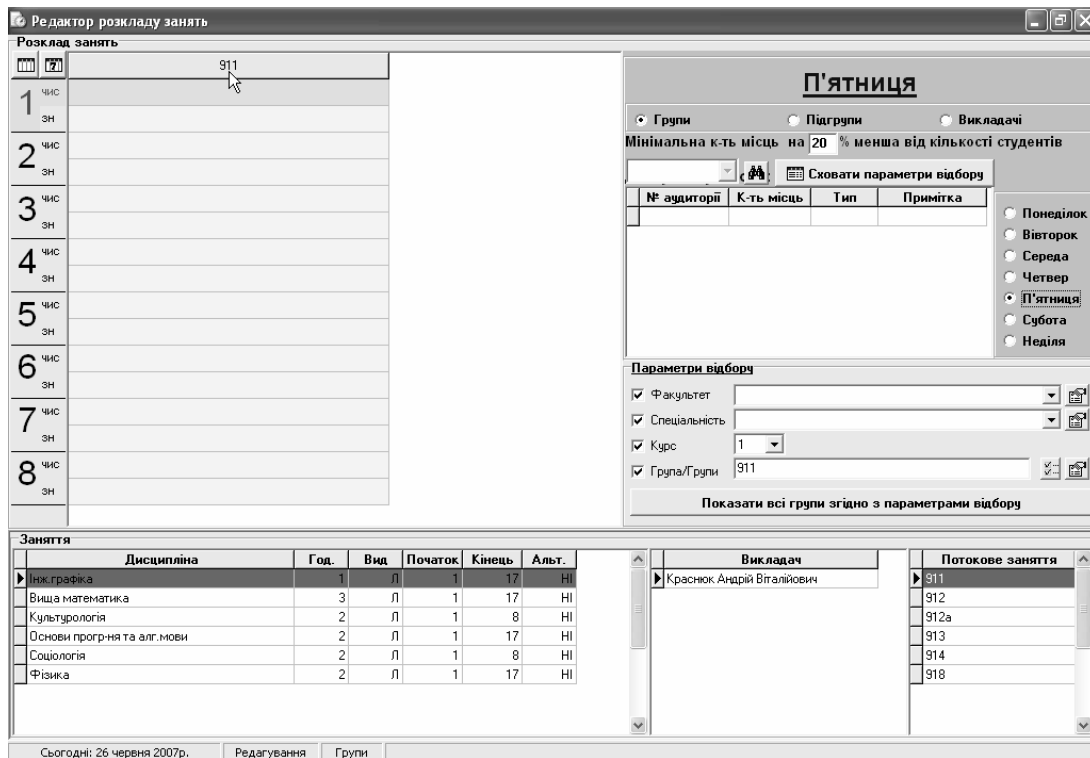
Редактор розкладу занять

Розклад занять

911

1 чис зн
2 чис зн
3 чис зн
4 чис зн
5 чис зн
6 чис зн
7 чис зн
8 чис зн

П'ятниця

Групи Підгрупи Викладачі

Мінімальна к-ть місць на 20 % менша від кількості студентів

Сховати параметри відбору

| № аудиторії | К-ть місць | Тип | Примітка |
|---|---|---|---|
| | | | |

Понеділок
Вівторок
Середа
Четвер
П'ятниця
Субота
Неділя

Параметри відбору

Факультет
Спеціальність
Курс 1
Група/Групи 911

Показати всі групи згідно з параметрами відбору

Заняття

| Дисципліна | Год. | Вид | Початок | Кінець | Альт. |
|---|---|---|---|---|---|
| Інж.графіка | 1 | Л | 1 | 17 | НІ |
| Вища математика | 3 | Л | 1 | 17 | НІ |
| Культурологія | 2 | Л | 1 | 8 | НІ |
| Основи прогр-ня та алг.мови | 2 | Л | 1 | 17 | НІ |
| Соціологія | 2 | Л | 1 | 8 | НІ |
| Фізика | 2 | Л | 1 | 17 | НІ |

| Викладач |
|---|
| Краснюк Андрій Віталійович |

| Потокове заняття |
|---|
| 911 |
| 912 |
| 912а |
| 913 |
| 914 |
| 918 |

Сьогодні: 26 червня 2007р. Редагування Групи